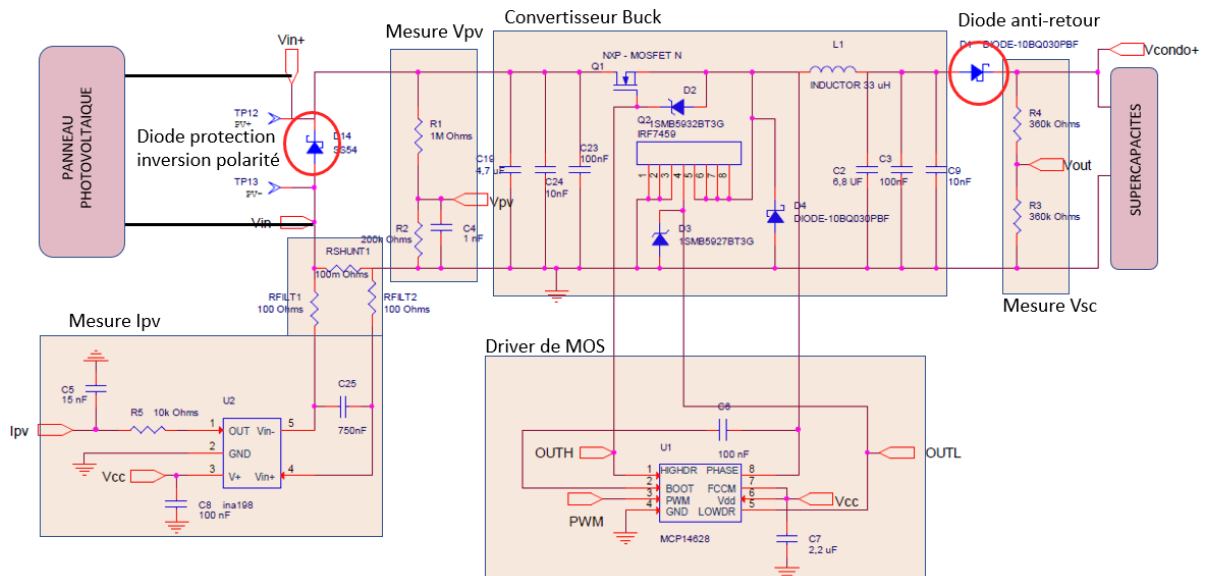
Convertisseur Buck

Diode anti-retour

Mesure Vpv

Vin+

NXP - MOSFET N

L1

D1 DIODE-10BQ030PBF

Vcondo+

Q1

D2

INDUCTOR 33 uH

PANNEAU PHOTOVOLTAIQUE

TP12 PV+

Diode protection inversion polarité

D14 SS54

R1 1M Ohms

Q2 IRF7459

1SMB5932BT3G

C23 100nF

C19 4,7 uF

C24 10nF

C2 6,8 UF

C3 100nF

C9 10nF

R4 360k Ohms

Vout

SUPERCAPACITES

TP13 PV-

Vpv

D4 DIODE-10BQ030PBF

D3 1SMB5927BT3G

R3 360k Ohms

Vin

R2 200k Ohms

C4 1 nF

RSHUNT1 100m Ohms

Mesure Vsc

RFILT1 100 Ohms

RFILT2 100 Ohms

Mesure Ipv

Driver de MOS

C5 15 nF

C25

R5 10k Ohms

U2

Ipv

OUT Vin-

GND

V+ Vin+

750nF

Vcc

C8 100 nF

ina198

C6

100 nF

OUTH

U1

HIGHDR PHASE

BOOT FCCM

PWM Vdd

GND LOWDR

OUTL

Vcc

PWM

MCP14628

C7 2,2 uF